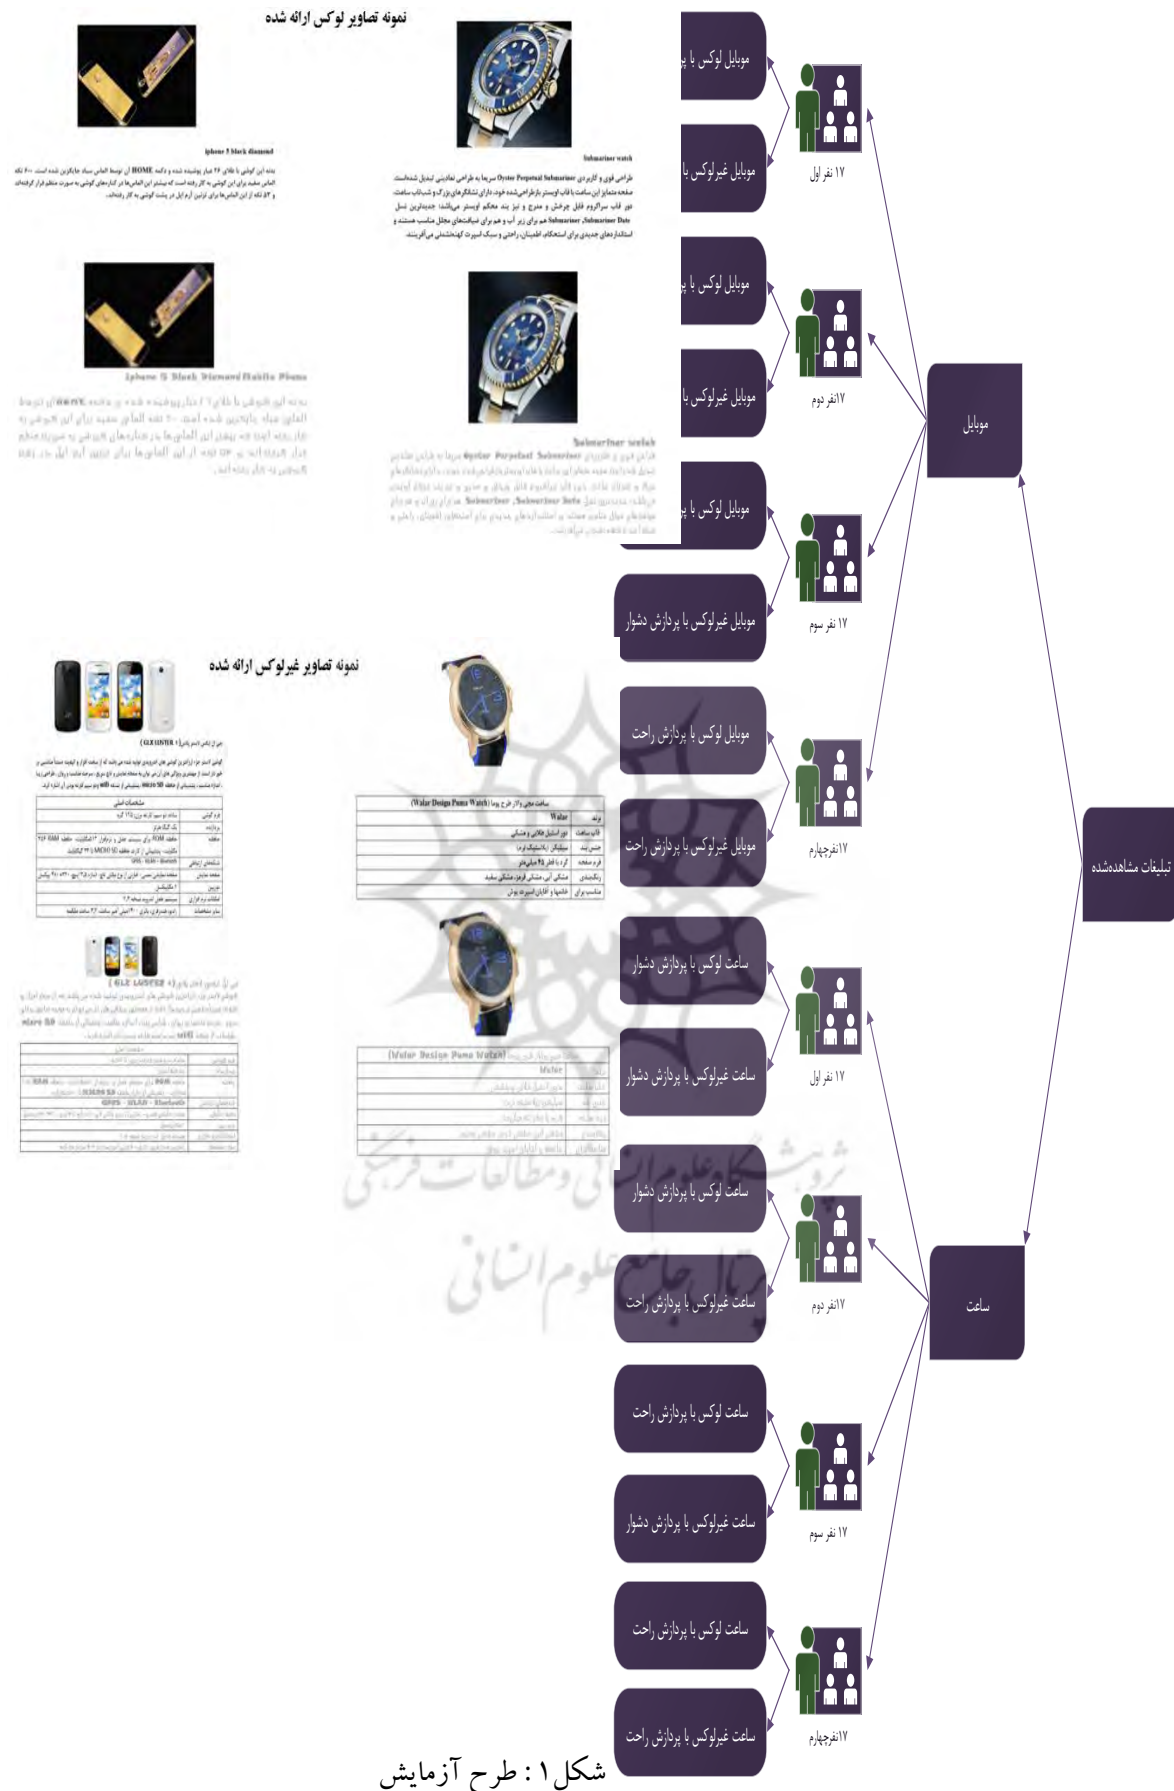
نمونه تصاویر لوکس ارائه شده

iphone 5 black diamond

Submariner watch

Iphone 5 Black Diamond Mobile Phone

Submariner watch

نمونه تصاویر غیرلوکس ارائه شده

تبلیغات مشاهده‌شده

موبایل

ساعت

۱۷ نفر اول

۱۷نفر دوم

۱۷ نفر سوم

۱۷نفرچهارم

۱۷ نفر اول

۱۷ نفر دوم

۱۷ نفر سوم

۱۷نفرچهارم

موبایل لوکس با پ

موبایل غیرلوکس با

موبایل لوکس با پ

موبایل غیرلوکس با

موبایل لوکس با پ

موبایل غیرلوکس با پردازش دشوار

موبایل لوکس با پردازش راحت

موبایل غیرلوکس با پردازش راحت

ساعت لوکس با پردازش دشوار

ساعت غیرلوکس با پردازش دشوار

ساعت لوکس با پردازش دشوار

ساعت غیرلوکس با پردازش راحت

ساعت لوکس با پردازش راحت

ساعت غیرلوکس با پردازش دشوار

ساعت لوکس با پردازش راحت

ساعت غیرلوکس با پردازش راحت

شکل ۱ : طرح آزمایش